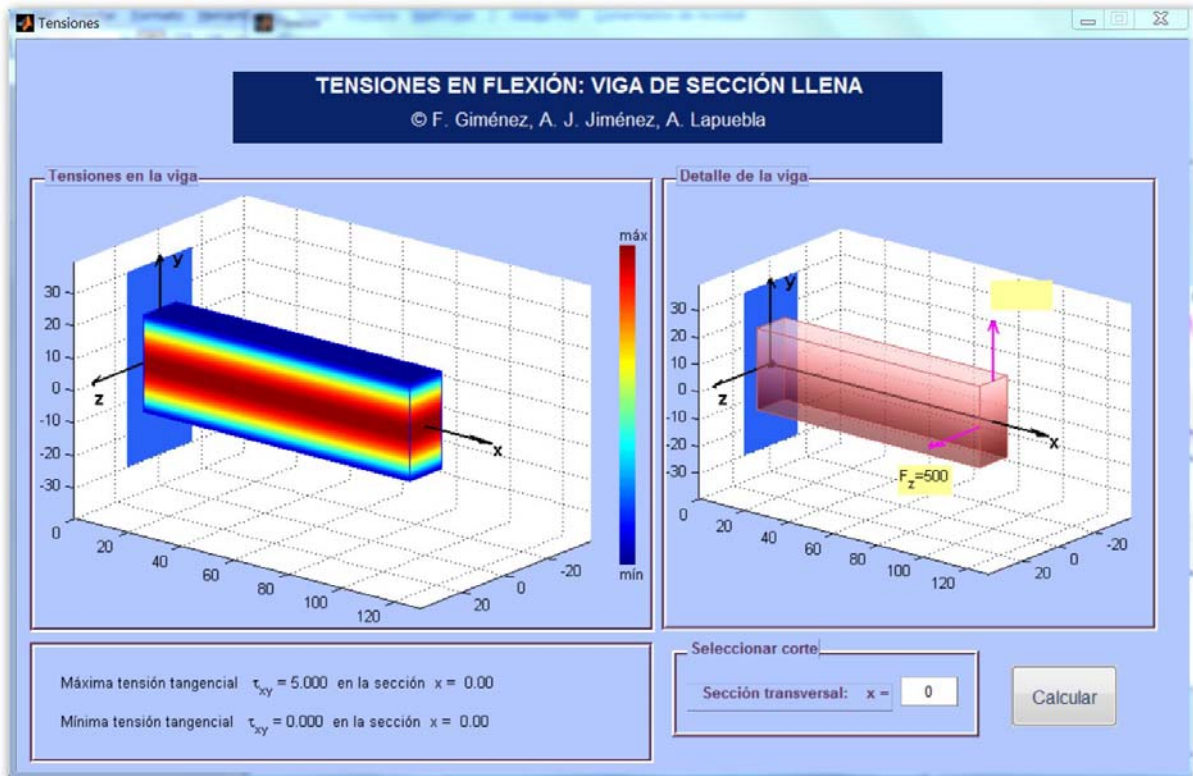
Tensiones

TENSIONES EN FLEXIÓN: VIGA DE SECCIÓN LLENA
© F. Giménez, A. J. Jiménez, A. Lapuebla

Tensiones en la viga

máx
mín

y
z
x
30
20
10
0
-10
-20
-30
0
20
40
60
80
100
120
-20
0
20

Detalle de la viga

y
z
x
30
20
10
0
-10
-20
-30
0
20
40
60
80
100
120
-20
0
20
$F_z$=500

Máxima tensión tangencial $\tau_{xy}$ = 5.000 en la sección x = 0.00

Mínima tensión tangencial $\tau_{xy}$ = 0.000 en la sección x = 0.00

Seleccionar corte

Sección transversal: x = 0

Calcular